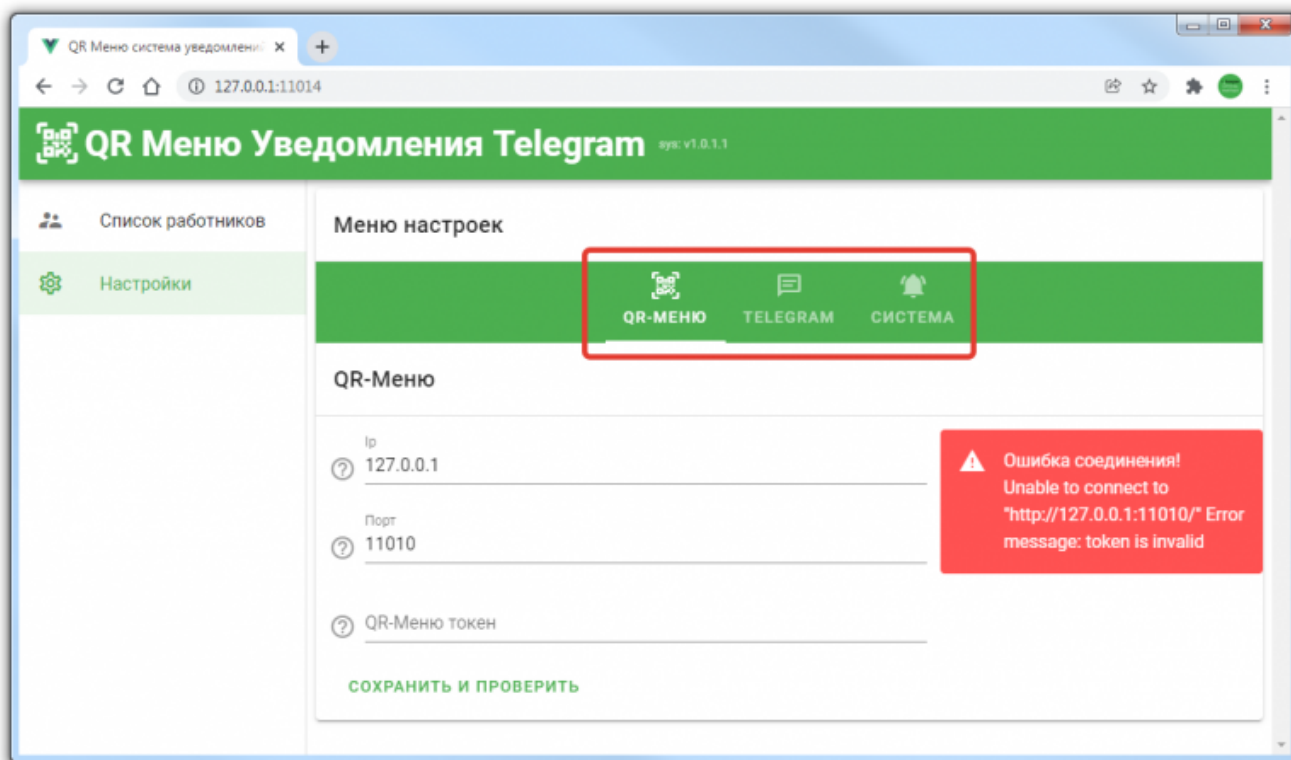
QR Меню система уведомлені

127.0.0.1:11014

QR Меню Уведомления Telegram sys: v1.0.1.1

Список работников

Настройки

Меню настроек

QR-МЕНЮ

TELEGRAM

СИСТЕМА

QR-Меню

Ip
127.0.0.1

Порт
11010

QR-Меню токен

СОХРАНИТЬ И ПРОВЕРИТЬ

Ошибка соединения!
Unable to connect to "http://127.0.0.1:11010/" Error message: token is invalid